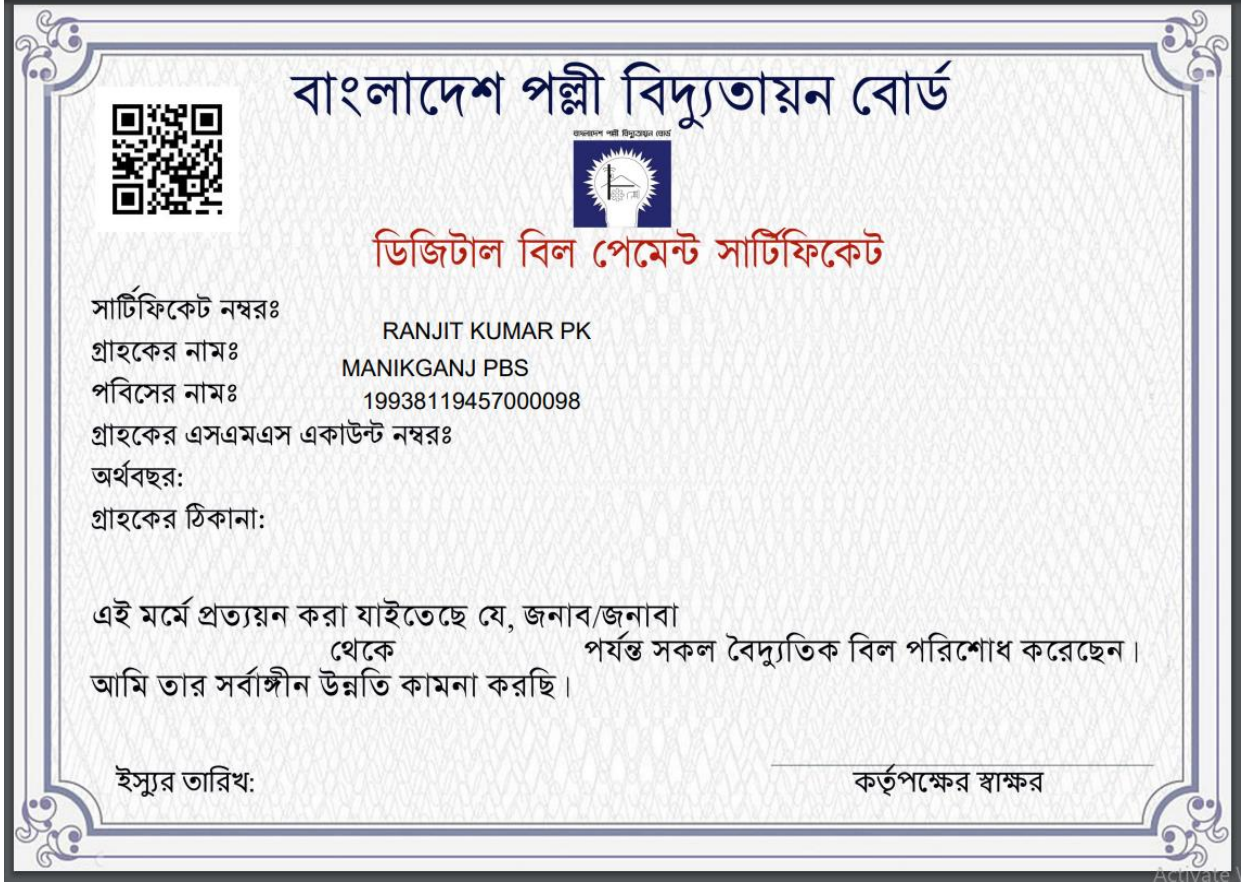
বাংলাদেশ পল্লী বিদ্যুতায়ন বোর্ড

বাংলাদেশ পল্লী বিদ্যুতায়ন বোর্ড

ডিজিটাল বিল পেমেন্ট সার্টিফিকেট

সার্টিফিকেট নম্বরঃ
RANJIT KUMAR PK
গ্রাহকের নামঃ
MANIKGANJ PBS
পবিসের নামঃ
19938119457000098
গ্রাহকের এসএমএস একাউন্ট নম্বরঃ
অর্থবছর:
গ্রাহকের ঠিকানা:

এই মর্মে প্রত্যয়ন করা যাইতেছে যে, জনাব/জনাবা
থেকে পর্যন্ত সকল বৈদ্যুতিক বিল পরিশোধ করেছেন। আমি তার সর্বাঙ্গীন উন্নতি কামনা করছি।

ইস্যুর তারিখ:
কর্তৃপক্ষের স্বাক্ষর

Activate W